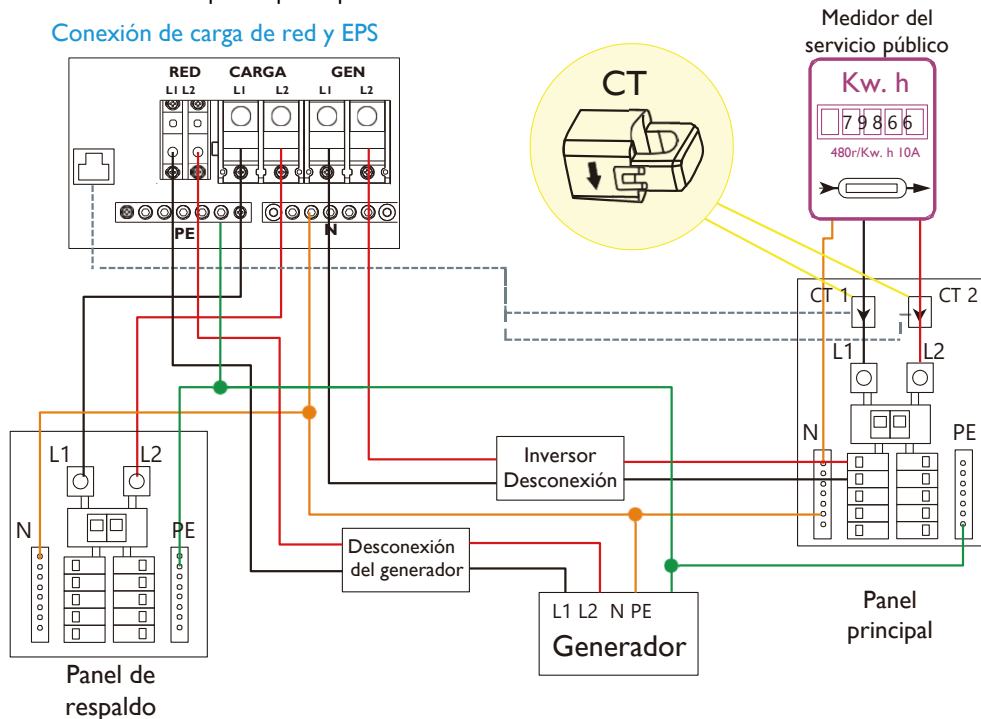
Conexión de carga de red y EPS

RED L1 L2
CARGA L1 L2
GEN L1 L2
PE
N

CT

Medidor del servicio público
Kw. h
79866
480r/Kw. h 10A

CT 1
CT 2
L1
L2
N
PE

L1
L2
N
PE

Inversor Desconexión

Desconexión del generador

L1 L2 N PE
Generador

Panel de respaldo

Panel principal